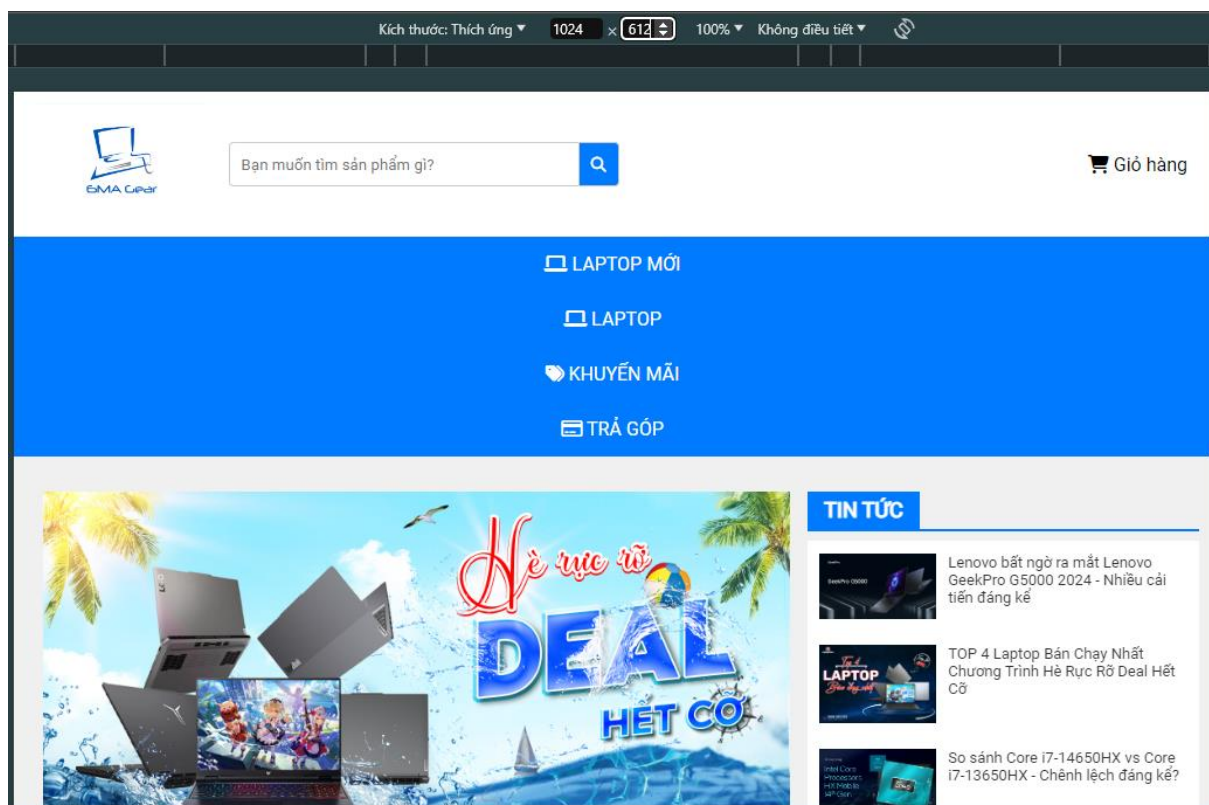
Kích thước: Thích ứng ▼ 1024 × 612 100% ▼ Không điều tiết ▼

GMA Gear

Bạn muốn tìm sản phẩm gì?

Giỏ hàng

LAPTOP MỚI

LAPTOP

KHUYẾN MÃI

TRẢ GÓP

Hè rực rỡ
DEAL
HẾT CỠ

TIN TỨC

Lenovo bất ngờ ra mắt Lenovo GeekPro G5000 2024 - Nhiều cải tiến đáng kể

TOP 4 Laptop Bán Chạy Nhất Chương Trình Hè Rực Rỡ Deal Hết Cỡ

So sánh Core i7-14650HX vs Core i7-13650HX - Chênh lệch đáng kể?